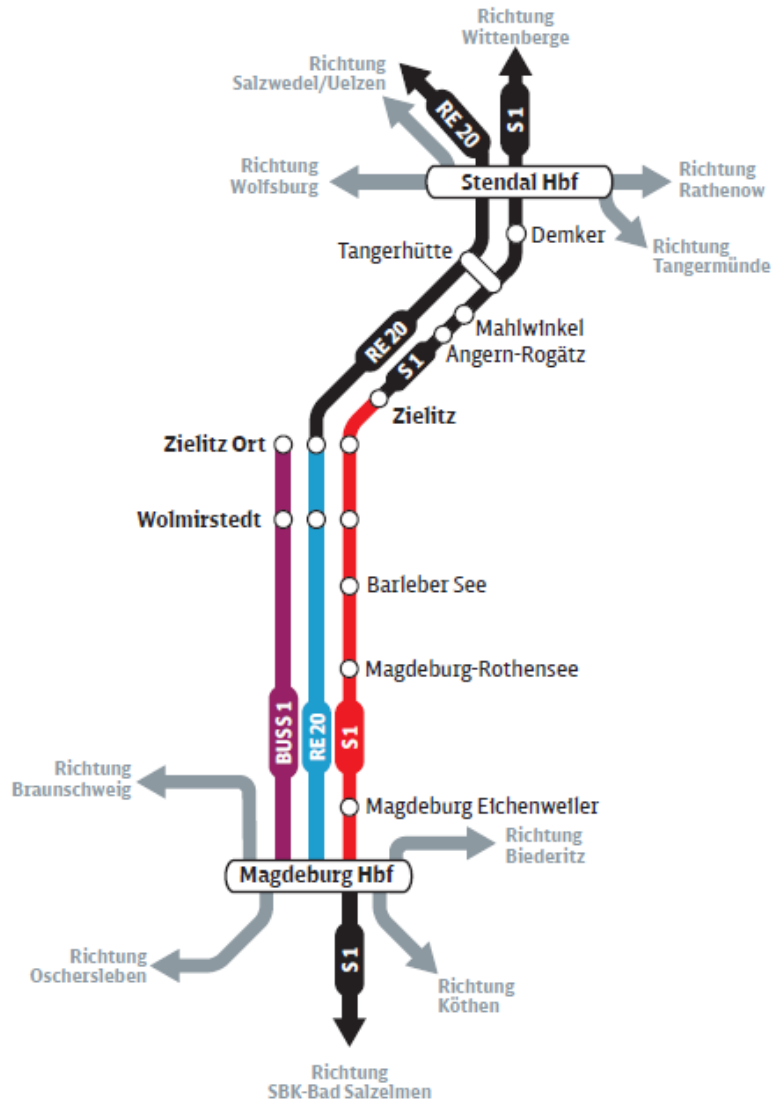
Richtung
Wittenberge

Richtung
Salzwedel/Uelzen

RE 20

S1

Richtung
Wolfsburg

Stendal Hbf

Richtung
Rathenow

Richtung
Tangermünde

Demker

Tangerhütte

RE 20

Mahlwinkel

Angern-Rogätz

S1

Zielitz

Zielitz Ort

Wolmirstedt

Barleber See

Magdeburg-Rothensee

BUS S 1

RE 20

S1

Richtung
Braunschweig

Magdeburg Eichenweiler

Richtung
Biederitz

Magdeburg Hbf

Richtung
Oschersleben

S1

Richtung
Köthen

Richtung
SBK-Bad Salzelmen